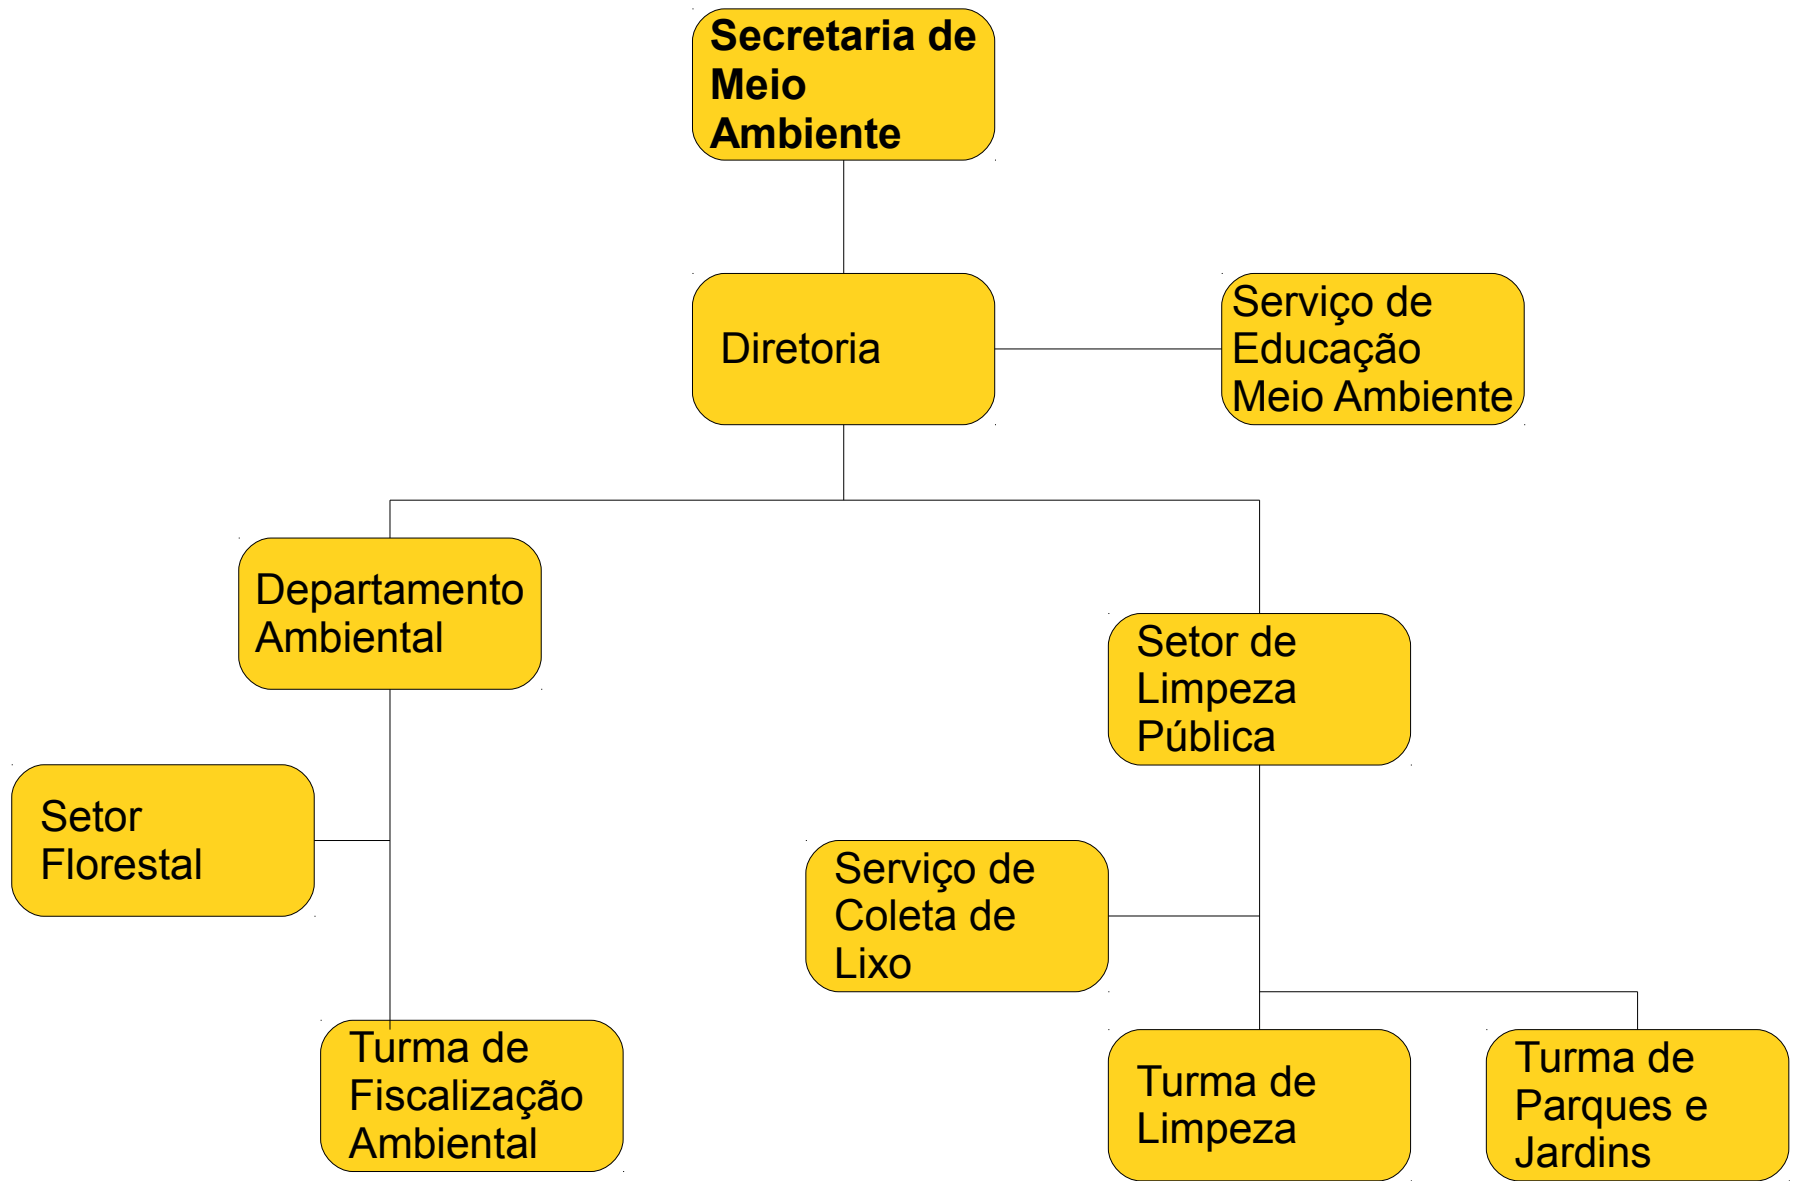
Secretaria de Meio Ambiente

Diretoria

Serviço de Educação Meio Ambiente

Departamento Ambiental

Setor de Limpeza Pública

Setor Florestal

Serviço de Coleta de Lixo

Turma de Fiscalização Ambiental

Turma de Limpeza

Turma de Parques e Jardins